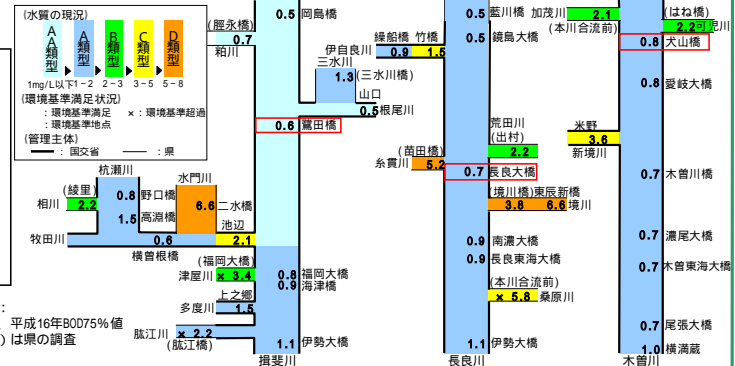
〔水質の現況〕

AA類型 A類型 B類型 C類型 D類型

1mg/L以下 1－2 2－3 3－5 5－8

〔環境基準満足状況〕

：環境基準満足 ×：環境基準超過

：環境基準地点

〔管理主体〕

━ ：国交省 ── ：県

(腰永橋) 0.7 和川

0.5 岡島橋

伊自良川 三水川 1.3 (三水川橋) 山口 0.5 根尾川

0.6 鷺田橋

綾船橋 0.9 竹橋 1.5

杭瀬川 (綾里) 相川 2.2 0.8 野口橋 1.5 高淵橋

水門川 6.6 二水橋 池辺 2.1

牧田川 0.6 横曽根橋

(福岡大橋) 津屋川 × 3.4 上之郷 多度川 1.5 肱江川 × 2.2 (肱江橋)

0.8 福岡大橋 0.9 海津橋

1.1 伊勢大橋

揖斐川

:

平成16年BOD75%値

) は県の調査

0.5 藍川橋 0.5 鏡島大橋

加茂川 2.1 (本川合流前)

荒田川 (出村) 2.2

(茜田橋) 糸貫川 5.2

0.7 長良大橋

(境川橋) 東長新橋 3.8 6.6 境川

0.9 南濃大橋 0.9 長良東海大橋

(本川合流前) × 5.8 桑原川

1.1 伊勢大橋

長良川

(はね橋) 2.2 可児川

0.8 犬山橋

0.8 愛岐大橋

米野 3.6 新境川

0.7 木曽川橋

0.7 濃尾大橋

0.7 木曽東海大橋

0.7 尾張大橋

1.0 横満蔵

木曽川